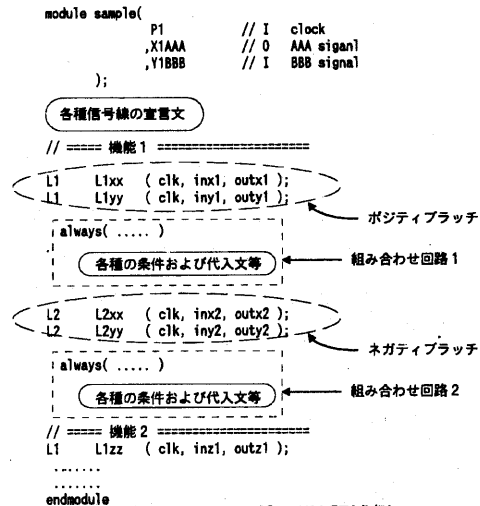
module sample(
P1 // I clock
,X1AAA // O AAA siganl
,Y1BBB // I BBB signal
);

各種信号線の宣言文

// ===== 機能1 ====================

L1 L1xx ( clk, inx1, outx1 );
L1 L1yy ( clk, iny1, outy1 );

ポジティブラッチ

always( ..... )

各種の条件および代入文等

組み合わせ回路1

L2 L2xx ( clk, inx2, outx2 );
L2 L2yy ( clk, iny2, outy2 );

ネガティブラッチ

always( ..... )

各種の条件および代入文等

組み合わせ回路2

// ===== 機能2 ====================
L1 L1zz ( clk, inz1, outz1 );
........

........
endmodule